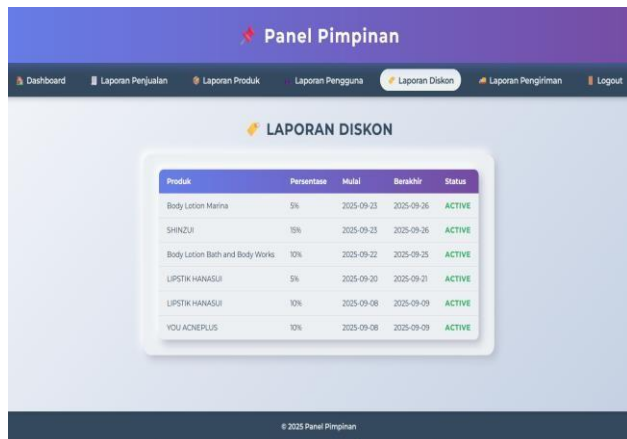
Panel Pimpinan

Dashboard | Laporan Penjualan | Laporan Produk | Laporan Pengguna | Laporan Diskon | Laporan Pengiriman | Logout

LAPORAN DISKON

| Produk | Persentase | Mulai | Berakhir | Status |
|---|---|---|---|---|
| Body Lotion Marina | 5% | 2025-09-23 | 2025-09-26 | ACTIVE |
| SHINZUI | 15% | 2025-09-23 | 2025-09-26 | ACTIVE |
| Body Lotion Bath and Body Works | 10% | 2025-09-22 | 2025-09-25 | ACTIVE |
| LIPSTIK HANASUI | 5% | 2025-09-20 | 2025-09-21 | ACTIVE |
| LIPSTIK HANASUI | 10% | 2025-09-08 | 2025-09-09 | ACTIVE |
| YOU ACNEPLUS | 10% | 2025-09-08 | 2025-09-09 | ACTIVE |

© 2025 Panel Pimpinan